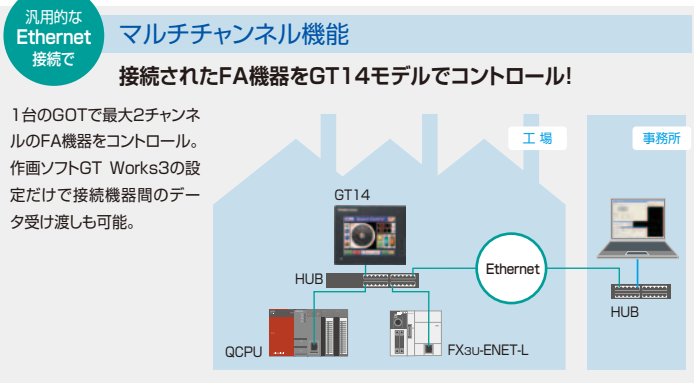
汎用的な
Ethernet
接続で

マルチチャンネル機能

接続されたFA機器をGT14モデルでコントロール!

1台のGOTで最大2チャンネルのFA機器をコントロール。作画ソフトGT Works3の設定だけで接続機器間のデータ受け渡しも可能。

工 場

事務所

GT14

HUB

Ethernet

HUB

QCPU

FX3U-ENET-L